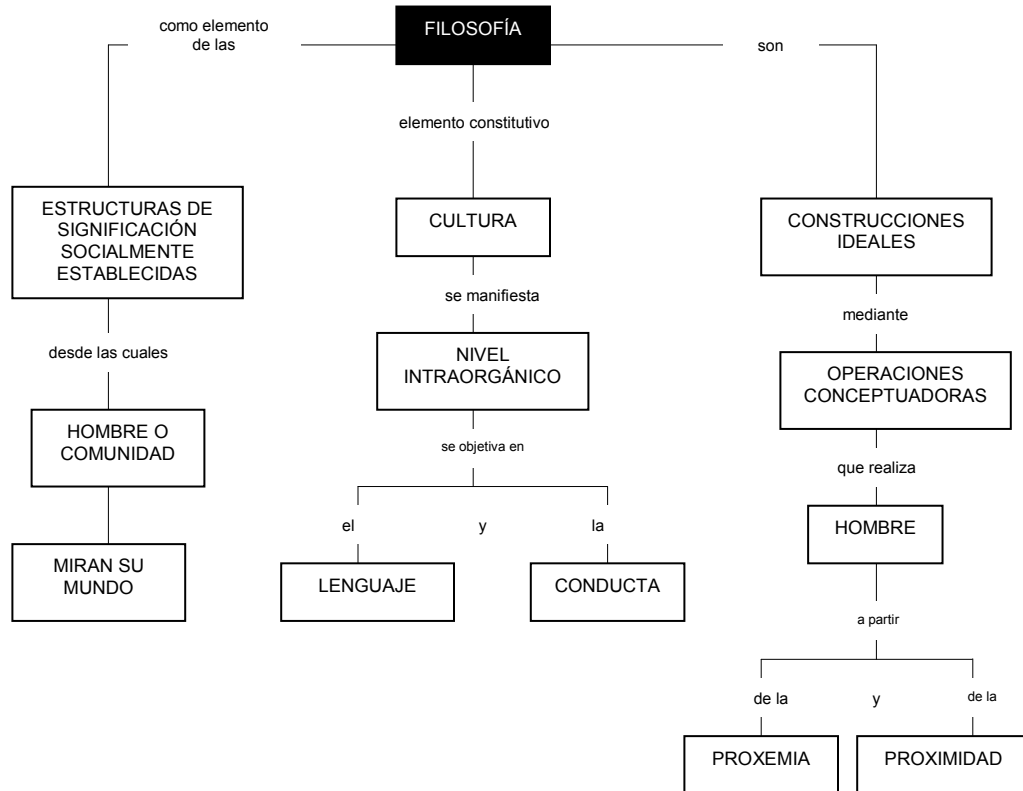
FILOSOFÍA

como elemento de las

ESTRUCTURAS DE SIGNIFICACIÓN SOCIALMENTE ESTABLECIDAS

desde las cuales

HOMBRE O COMUNIDAD

MIRAN SU MUNDO

elemento constitutivo

CULTURA

se manifiesta

NIVEL INTRAORGÁNICO

se objetiva en

el

y

la

LENGUAJE

CONDUCTA

son

CONSTRUCCIONES IDEALES

mediante

OPERACIONES CONCEPTUADORAS

que realiza

HOMBRE

a partir

de la

y

de la

PROXEMIA

PROXIMIDAD